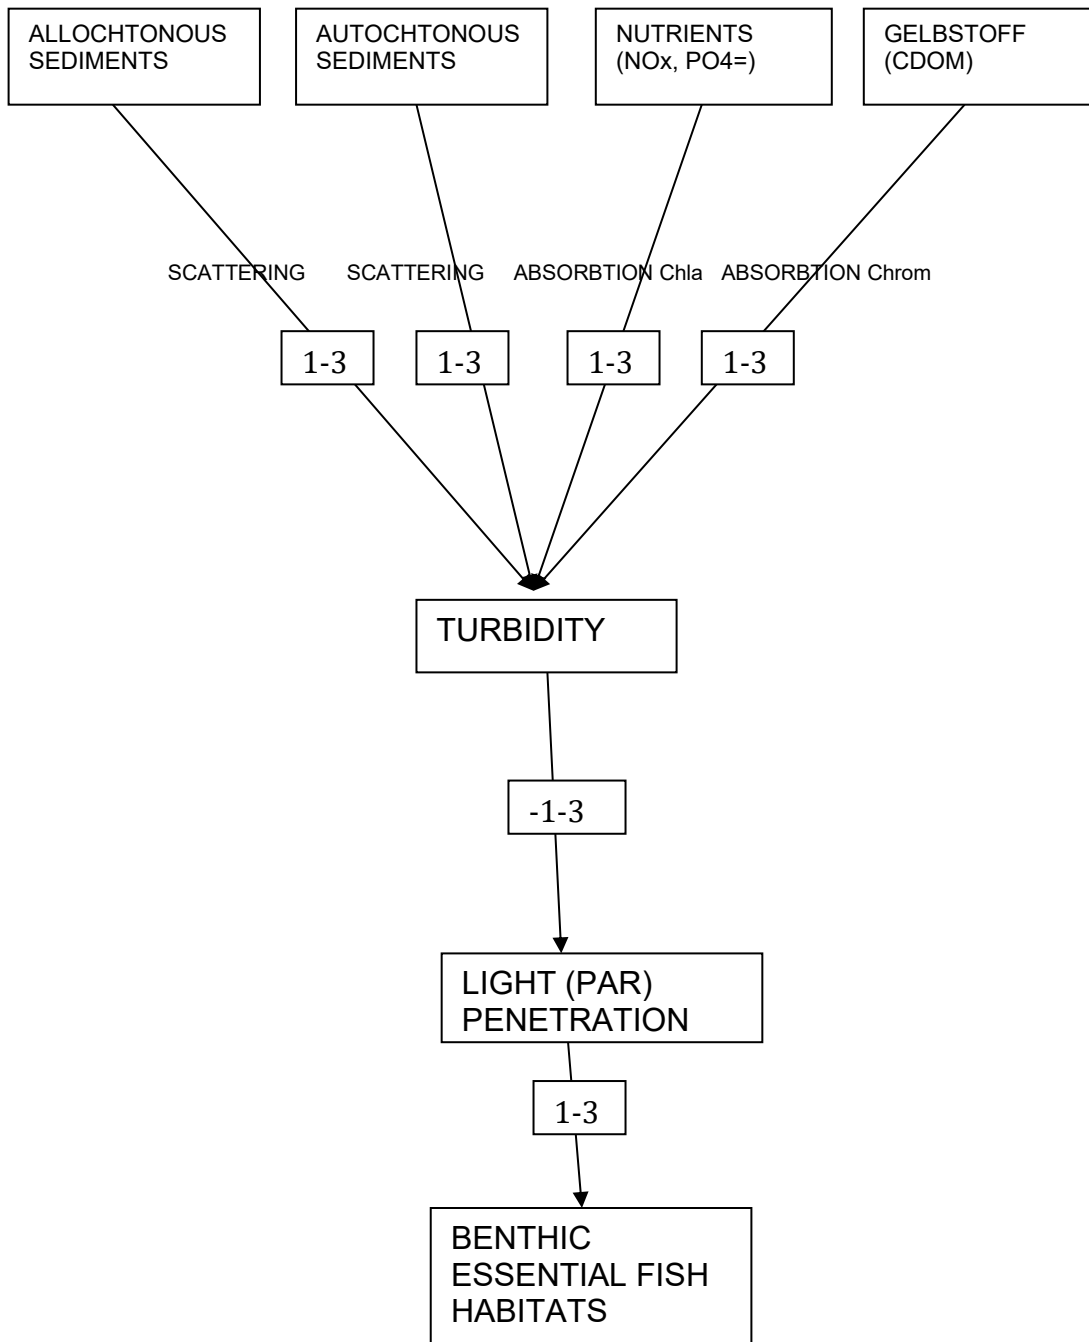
ALLOCHTONOUS SEDIMENTS

AUTOCHTONOUS SEDIMENTS

NUTRIENTS (NOx, PO4=)

GELBSTOFF (CDOM)

SCATTERING

SCATTERING

ABSORBTION Chla

ABSORBTION Chrom

1-3

1-3

1-3

1-3

TURBIDITY

-1-3

LIGHT (PAR) PENETRATION

1-3

BENTHIC ESSENTIAL FISH HABITATS